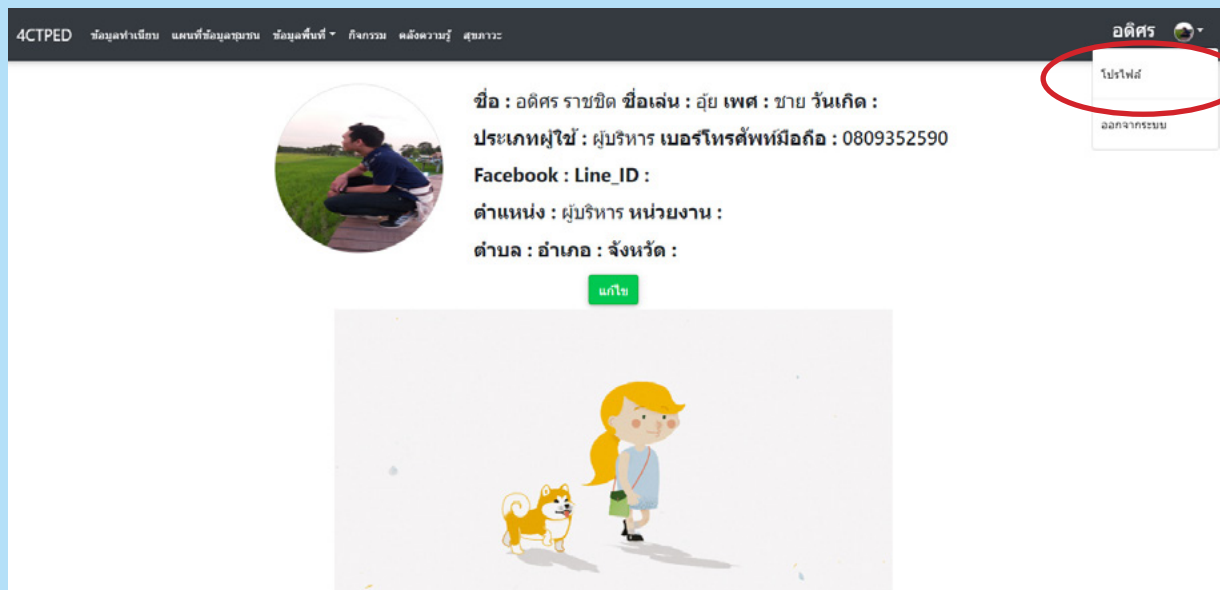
4CTPED ข้อมูลทำเนียบ แผนที่ข้อมูลชุมชน ข้อมูลพื้นที่ กิจกรรม คลังความรู้ สุขภาวะ

อดิศร

โปรไฟล์

ออกจากระบบ

ชื่อ : อดิศร ราชชิต ชื่อเล่น : อุ้ย เพศ : ชาย วันเกิด :

ประเภทผู้ใช้ : ผู้บริหาร เบอร์โทรศัพท์มือถือ : 0809352590

Facebook : Line_ID :

ตำแหน่ง : ผู้บริหาร หน่วยงาน :

ตำบล : อำเภอ : จังหวัด :

แก้ไข